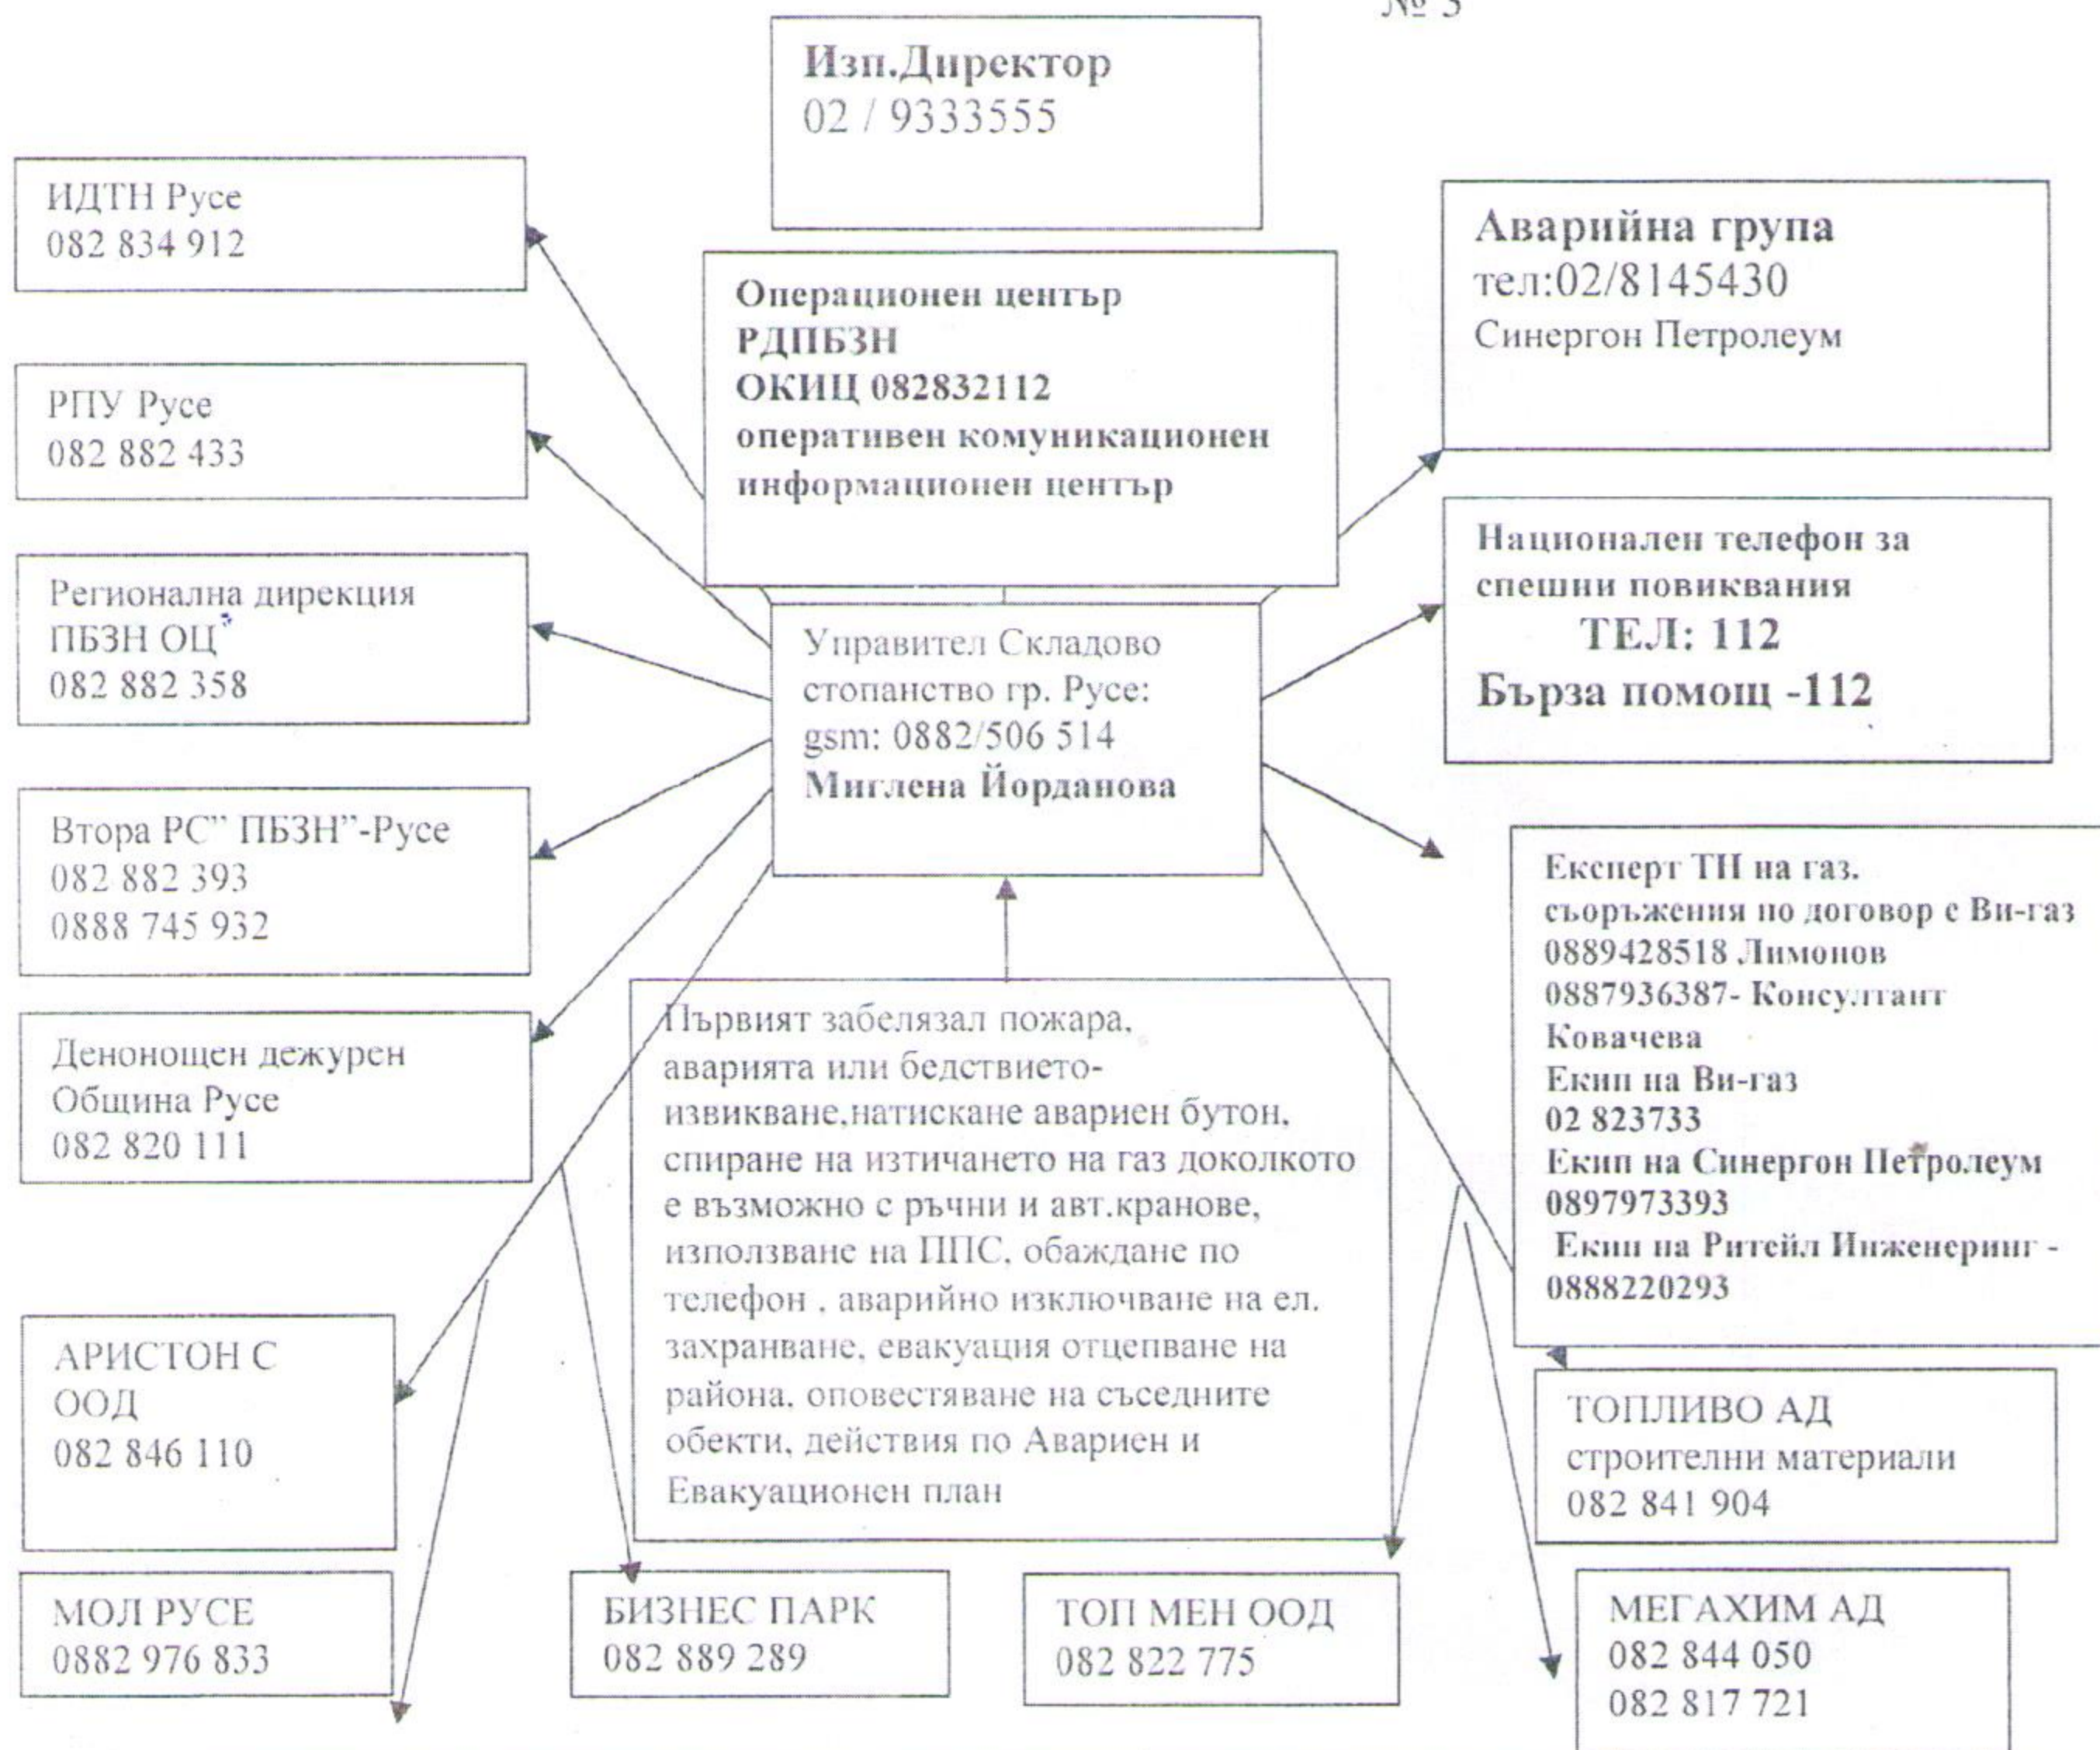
№ 3

Изп.Директор
02 / 9333555

ИДТН Русе
082 834 912

Операционен център
РДПБЗН
ОКИЦ 082832112
оперативен комуникационен информационен център

Аварийна група
тел:02/8145430
Синергон Петролеум

РПУ Русе
082 882 433

Национален телефон за спешни повиквания
ТЕЛ: 112
Бърза помощ -112

Регионална дирекция ПБЗН ОЦ
082 882 358

Управител Складово стопанство гр. Русе:
gsm: 0882/506 514
Миглена Йорданова

Втора РС" ПБЗН"-Русе
082 882 393
0888 745 932

Експерт ТН на газ. съоръжения по договор с Ви-газ
0889428518 Лимонов
0887936387- Консултант Ковачева
Екип на Ви-газ
02 823733
Екип на Синергон Петролеум
0897973393
Екип на Ритейл Инженеринг -
0888220293

Денонощен дежурен
Община Русе
082 820 111

Първият забелязал пожара, аварията или бедствието- извикване,натискане авариен бутон, спиране на изтичането на газ доколкото е възможно с ръчни и авт.кранове, използване на ППС, обаждане по телефон , аварийно изключване на ел. захранване, евакуация отцепване на района, оповестяване на съседните обекти, действия по Авариен и Евакуационен план

АРИСТОН С ООД
082 846 110

ТОПЛИВО АД
строителни материали
082 841 904

МОЛ РУСЕ
0882 976 833

БИЗНЕС ПАРК
082 889 289

ТОП МЕН ООД
082 822 775

МЕГАХИМ АД
082 844 050
082 817 721